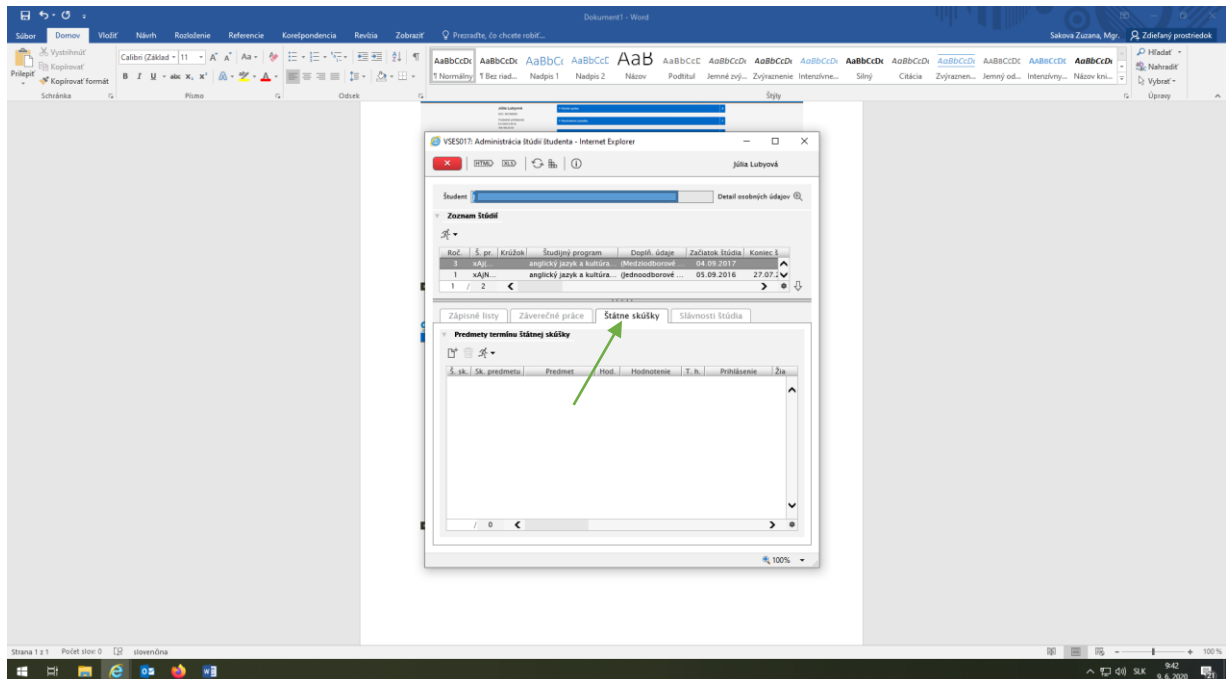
Dokument1 - Word

Súbor Domov Vložiť Návrh Rozloženie Referencie Korešpondencia Revízia Zobraziť Prezraďte, čo chcete robiť...

Sakova Zuzana, Mgr. Zdieľaný prostriedok

Vystrihnúť Kopírovať Kopírovať formát Prilepiť Schránka

Calibri (Základ) 11 Písmo

Odsek

AaBbCcDc ¶ Normálny
AaBbCcDc ¶ Bez riad...
AaBbCc Nadpis 1
AaBbCcE Nadpis 2
AaB Názov
AaBbCcE Podtitul
AaBbCcDc Jemné zvý...
AaBbCcDc Zvýraznenie
AaBbCcDc Intenzívne...
AaBbCcDc Silný
AaBbCcDc Citácia
AaBbCcDc Zvýraznen...
AaBbCcDc Jemný od...
AaBbCcDc Intenzívny...
AaBbCcDc Názov kni...
Štýly

Hľadať Nahradiť Vybrať Úpravy

VSES017: Administrácia štúdií študenta - Internet Explorer

Júlia Lubyová

Študent

Detail osobných údajov

Zoznam štúdií

| Roč. | Š. pr. | Krúžok | Študijný program | Dopĺň. údaje | Začiatok štúdia | Koniec š |
|---|---|---|---|---|---|---|
| 3 | xAj/... | | anglický jazyk a kultúra... | (Medziodborové ... | 04.09.2017 | |
| 1 | xAjN... | | anglický jazyk a kultúra... | (Jednoodborové ... | 05.09.2016 | 27.07.2 |

1 / 2

Zápisné listy | Záverečné práce | Štátne skúšky | Slávnosti štúdia

Predmety termínu štátnej skúšky

| Š. sk. | Sk. predmetu | Predmet | Hod. | Hodnotenie | T. h. | Prihlásenie | Žia |
|---|---|---|---|---|---|---|---|

/ 0

100%

Strana 1 z 1 Počet slov: 0 slovenčina

100 %

SLK 9:42 9. 6. 2020